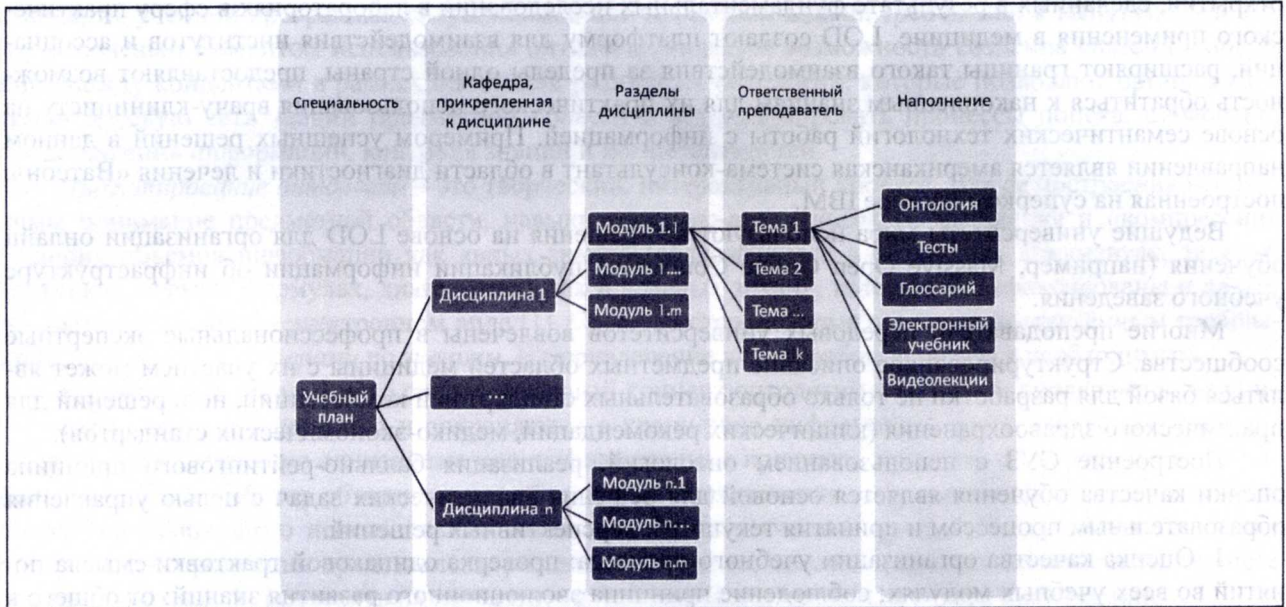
Специальность

Кафедра, прикрепленная к дисциплине

Разделы дисциплины

Ответственный преподаватель

Наполнение

Учебный план

Дисциплина 1

...

Дисциплина n

Модуль 1.1

Модуль 1....

Модуль 1.m

Модуль n.1

Модуль n....

Модуль n.m

Тема 1

Тема 2

Тема ...

Тема k

Онтология

Тесты

Глоссарий

Электронный учебник

Видеолекции

ского применения в медицине. LOD создают платформу для взаимодействия институтов и ассоциаций, расширяют границы такого взаимодействия за пределы одной страны, предоставляют возможность обратиться к накопленным знаниям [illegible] врачу-клиницисту на основе семантических технологий работы с информацией. Примером успешных решений в данном направлении является американская система-консультант в области диагностики и лечения «Ватсон», построенная на суперкомпьютере IBM.

Ведущие университеты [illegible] на основе LOD для организации онлайн обучения (например, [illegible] информации об инфраструктуре учебного заведения.

Многие преподаватели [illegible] университетов вовлечены в профессиональные экспертные сообщества. Структурированное описание предметных областей медицины с их участием может являться базой для разработки не только образовательных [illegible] решений для практического здравоохранения (клинических рекомендаций, медико-экономических стандартов).

Построение OSS с использованием онлайн-организации балльно-рейтинговой системы оценки качества обучения является основой для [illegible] задач с целью управления образовательным процессом и принятия текущих управленческих решений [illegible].

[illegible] Оценка качества организации учебного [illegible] проведена единой практики смысла по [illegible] во всех учебных модулях, соблюдение принципа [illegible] развития знаний от общего к